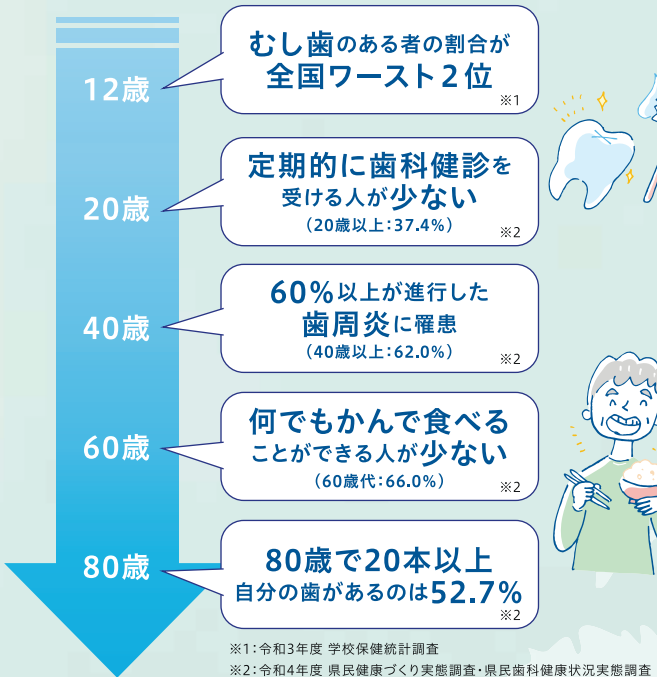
12歳

むし歯のある者の割合が
全国ワースト2位
※1

20歳

定期的に歯科健診を
受ける人が少ない
（20歳以上：37.4%）
※2

40歳

60%以上が進行した
歯周炎に罹患
（40歳以上：62.0%）
※2

60歳

何でもかんで食べる
ことができる人が少ない
（60歳代：66.0%）
※2

80歳

80歳で20本以上
自分の歯があるのは52.7%
※2

※1：令和3年度 学校保健統計調査
※2：令和4年度 県民健康づくり実態調査・県民歯科健康状況実態調査